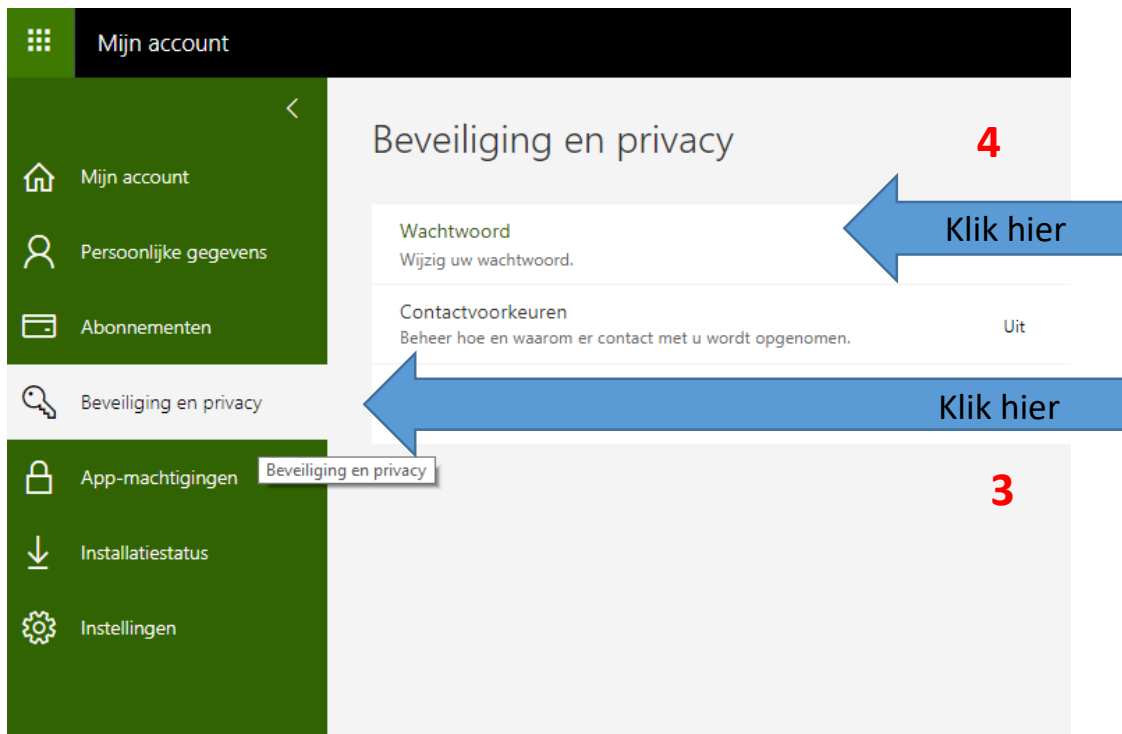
Mijn account

Mijn account

Persoonlijke gegevens

Abonnementen

Beveiliging en privacy

App-machtigingen

Installatiestatus

Instellingen

Beveiliging en privacy

4

Wachtwoord
Wijzig uw wachtwoord.

Klik hier

Contactvoorkeuren
Beheer hoe en waarom er contact met u wordt opgenomen.

Uit

Klik hier

Beveiliging en privacy

3